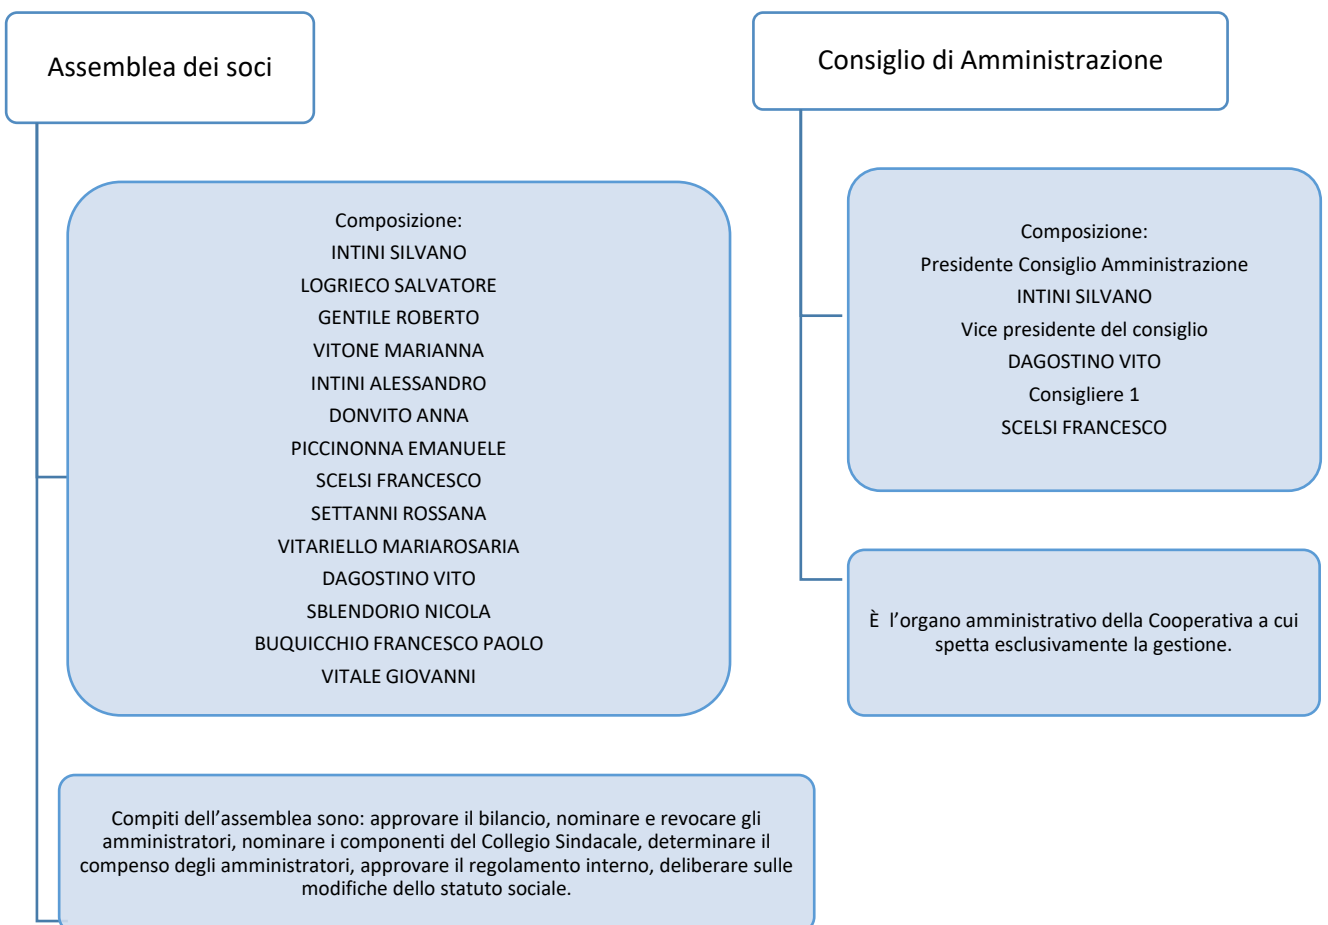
Assemblea dei soci

Composizione:
INTINI SILVANO
LOGRIECO SALVATORE
GENTILE ROBERTO
VITONE MARIANNA
INTINI ALESSANDRO
DONVITO ANNA
PICCINONNA EMANUELE
SCELSI FRANCESCO
SETTANNI ROSSANA
VITARIELLO MARIAROSARIA
DAGOSTINO VITO
SBLENDORIO NICOLA
BUQUICCHIO FRANCESCO PAOLO
VITALE GIOVANNI

Compiti dell'assemblea sono: approvare il bilancio, nominare e revocare gli amministratori, nominare i componenti del Collegio Sindacale, determinare il compenso degli amministratori, approvare il regolamento interno, deliberare sulle modifiche dello statuto sociale.

Consiglio di Amministrazione

Composizione:
Presidente Consiglio Amministrazione
INTINI SILVANO
Vice presidente del consiglio
DAGOSTINO VITO
Consigliere 1
SCELSI FRANCESCO

È l'organo amministrativo della Cooperativa a cui spetta esclusivamente la gestione.